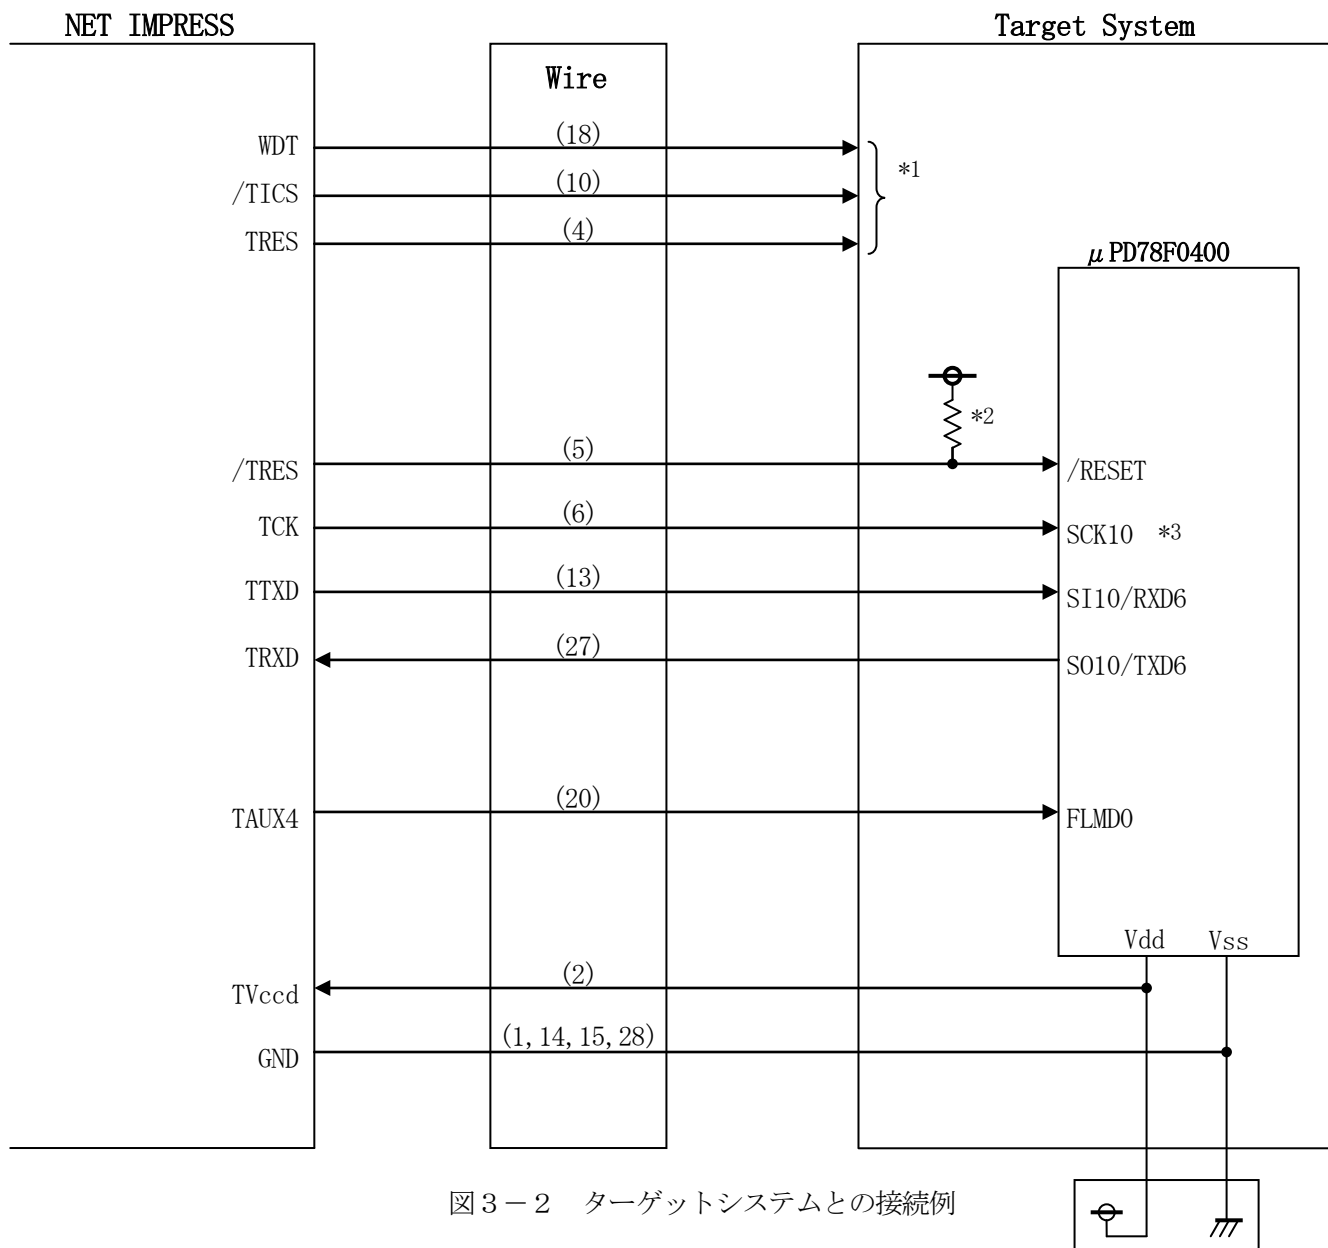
NET IMPRESS

Target System

Wire

WDT
(18)
/TICS
(10)
TRES
(4)
*1

μPD78F0400

*2

/TRES
(5)
/RESET

TCK
(6)
SCK10 *3

TTXD
(13)
SI10/RXD6

TRXD
(27)
SO10/TXD6

TAUX4
(20)
FLMD0

Vdd Vss

TVccd
(2)

GND
(1, 14, 15, 28)

図３－２ ターゲットシステムとの接続例